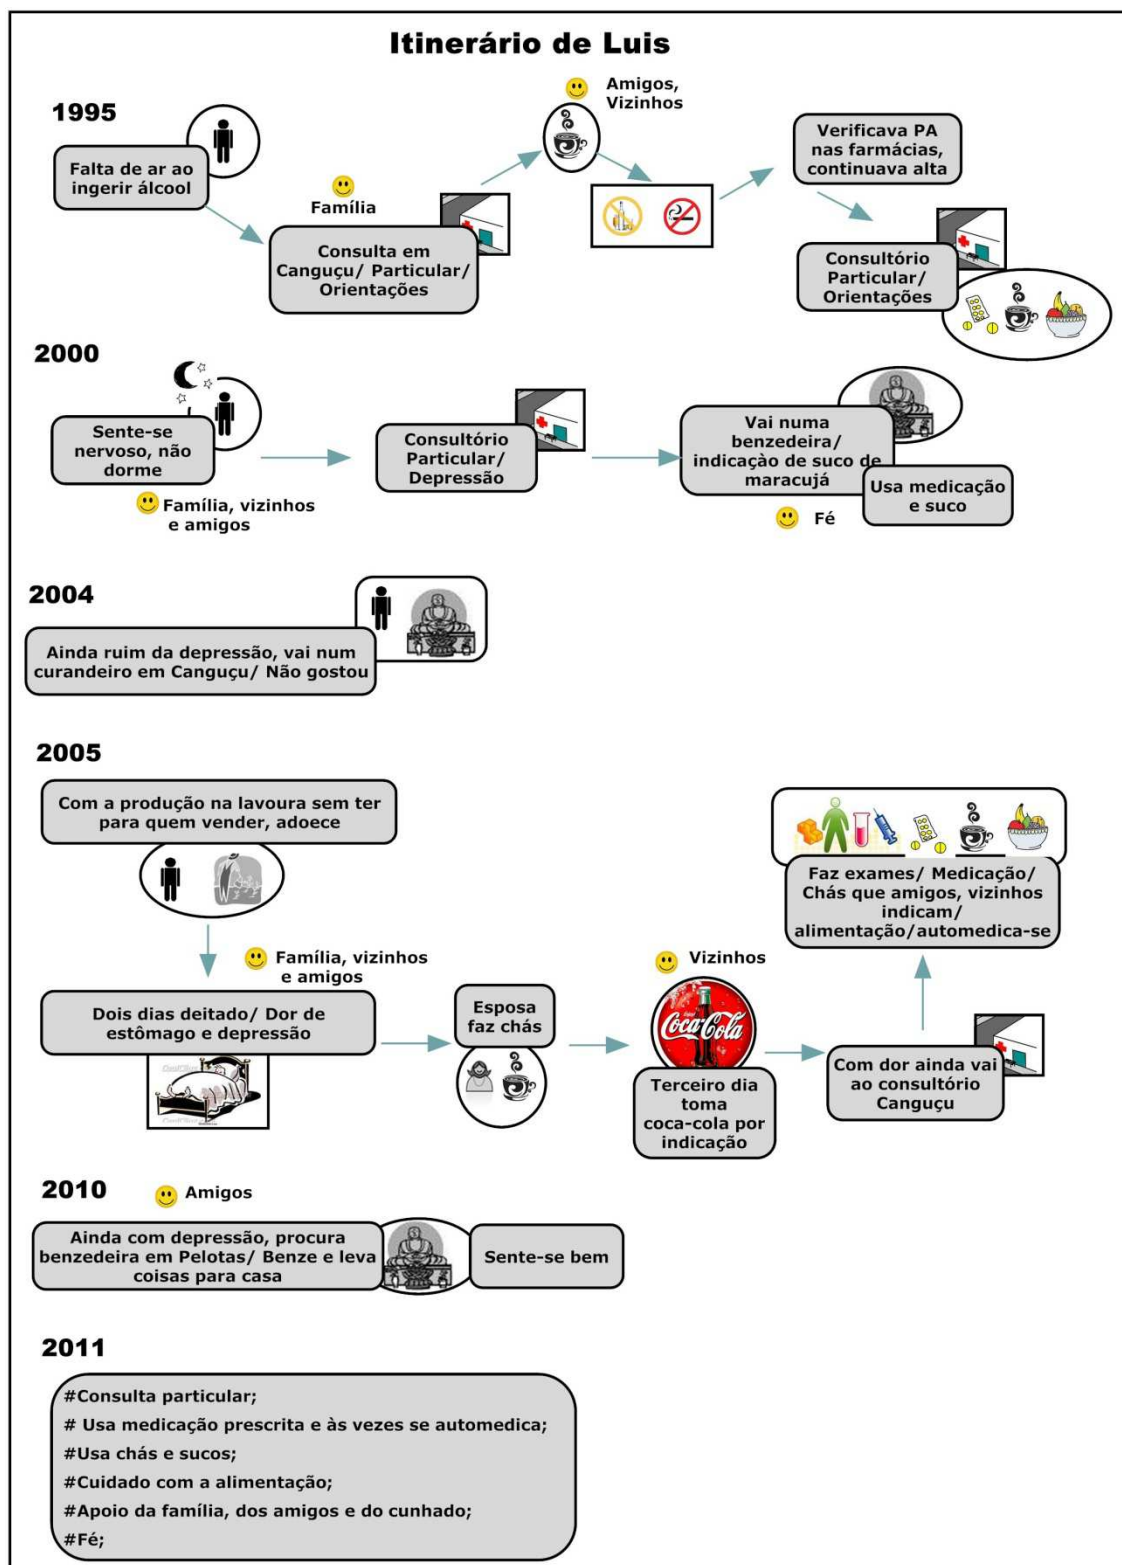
Itinerário de Luis

1995

Falta de ar ao ingerir álcool

Família

Consulta em Canguçu/ Particular/ Orientações

Amigos, Vizinhos

Verificava PA nas farmácias, continuava alta

Consultório Particular/ Orientações

2000

Sente-se nervoso, não dorme

Família, vizinhos e amigos

Consultório Particular/ Depressão

Vai numa benzedeira/ indicação de suco de maracujá

Usa medicação e suco

Fé

2004

Ainda ruim da depressão, vai num curandeiro em Canguçu/ Não gostou

2005

Com a produção na lavoura sem ter para quem vender, adoece

Família, vizinhos e amigos

Dois dias deitado/ Dor de estômago e depressão

Esposa faz chás

Vizinhos

Coca-Cola

Terceiro dia toma coca-cola por indicação

Com dor ainda vai ao consultório Canguçu

Faz exames/ Medicação/ Chás que amigos, vizinhos indicam/ alimentação/automedica-se

2010

Amigos

Ainda com depressão, procura benzedeira em Pelotas/ Benze e leva coisas para casa

Sente-se bem

2011

#Consulta particular;
# Usa medicação prescrita e às vezes se automedica;
#Usa chás e sucos;
#Cuidado com a alimentação;
#Apoio da família, dos amigos e do cunhado;
#Fé;